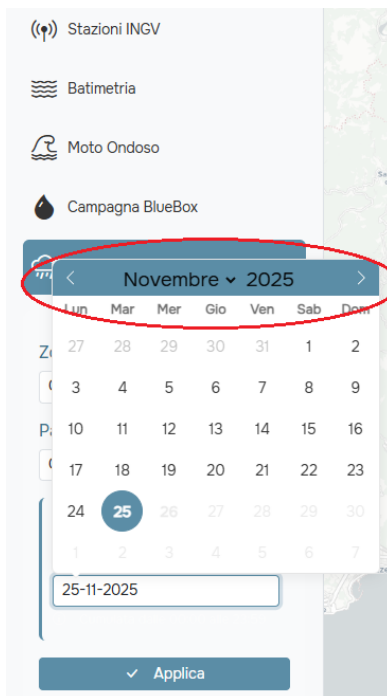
Stazioni INGV

Batimetria

Moto Ondoso

Campagna BlueBox

Novembre 2025

| Lun | Mar | Mer | Gio | Ven | Sab | Dom |
|---|---|---|---|---|---|---|
| 27 | 28 | 29 | 30 | 31 | 1 | 2 |
| 3 | 4 | 5 | 6 | 7 | 8 | 9 |
| 10 | 11 | 12 | 13 | 14 | 15 | 16 |
| 17 | 18 | 19 | 20 | 21 | 22 | 23 |
| 24 | 25 | 26 | 27 | 28 | 29 | 30 |
| 1 | 2 | 3 | 4 | 5 | 6 | 7 |

Zo

Pa

25-11-2025

Applica